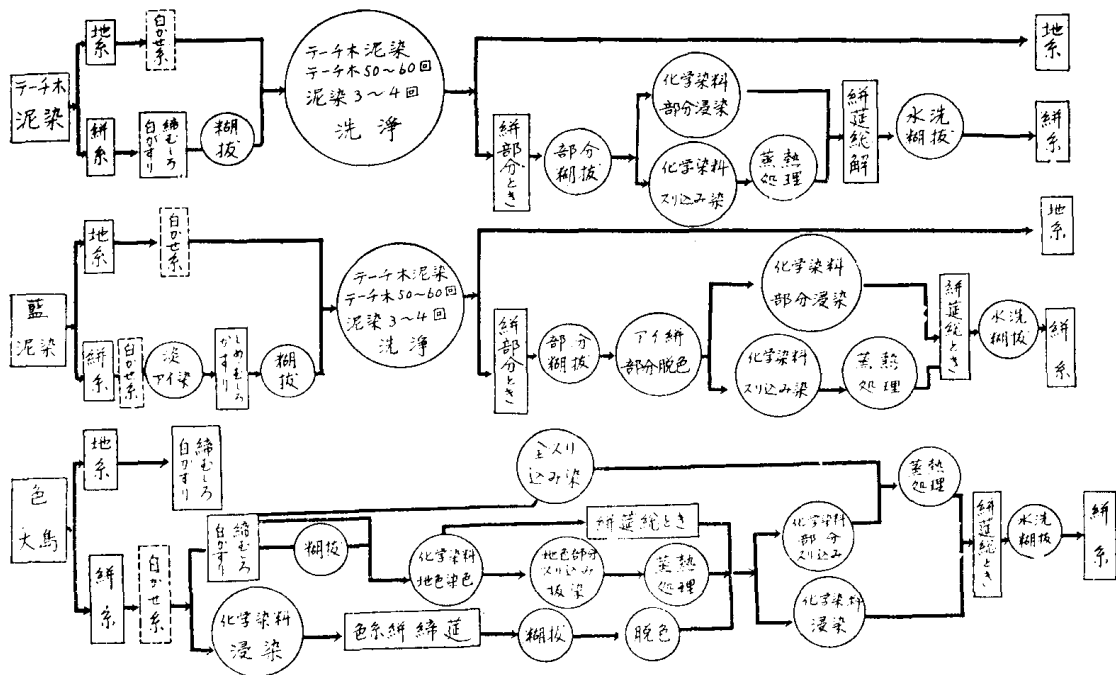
テーチ木泥染

地糸

白かせ糸

絣糸

締むしろ白がすり

糊抜

テーチ木泥染
テーチ木50~60回
泥染3~4回
洗浄

地糸

絣部分とき

部分糊抜

化学染料部分浸染

化学染料スリ込み染

蒸熱処理

絣莚続解

水洗糊抜

絣糸

藍泥染

地糸

白かせ糸

絣糸

白かせ糸

泥アイ染

しめむしろかすり

糊抜

テーチ木泥染
テーチ木50~60回
泥染3~4回
洗浄

地糸

絣部分とき

部分糊抜

アイ絣部分脱色

化学染料部分浸染

化学染料スリ込み染

蒸熱処理

絣莚続とき

水洗糊抜

絣糸

色大島

地糸

締むしろ白がすり

絣糸

白かせ糸

締むしろ白がすり

糊抜

全スリ込み染

絣莚続とき

化学染料地色染色

地色部分スリ込み抜染

蒸熱処理

化学染料部分スリ込み

化学染料浸染

蒸熱処理

絣莚続とき

水洗糊抜

絣糸

化学染料浸染

色糸絣締莚

糊抜

脱色